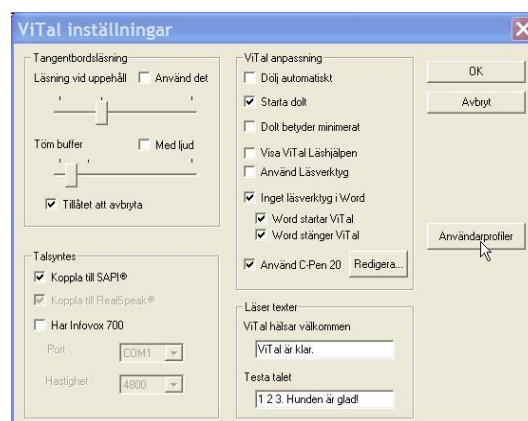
ViTal inställningar

Tangentbordsläsning
Läsning vid uppehåll
Använd det
Töm buffer
Med ljud
Tillåtet att avbryta

Talsyntes
Koppla till SAPI®
Koppla till RealSpeak®
Har Infovox 700
Port COM1
Hastighet 4800

ViTal anpassning
Dölj automatiskt
Starta dolt
Dolt betyder minimerat
Visa ViTal Läshjälpen
Använd Läsverktyg
Inget läsverktyg i Word
Word startar ViTal
Word stänger ViTal
Använd C-Pen 20
Redigera...

Läser texter
ViTal hälsar välkommen
ViTal är klar.
Testa talet
1 2 3. Hunden är glad!

OK
Avbryt
Användarprofiler